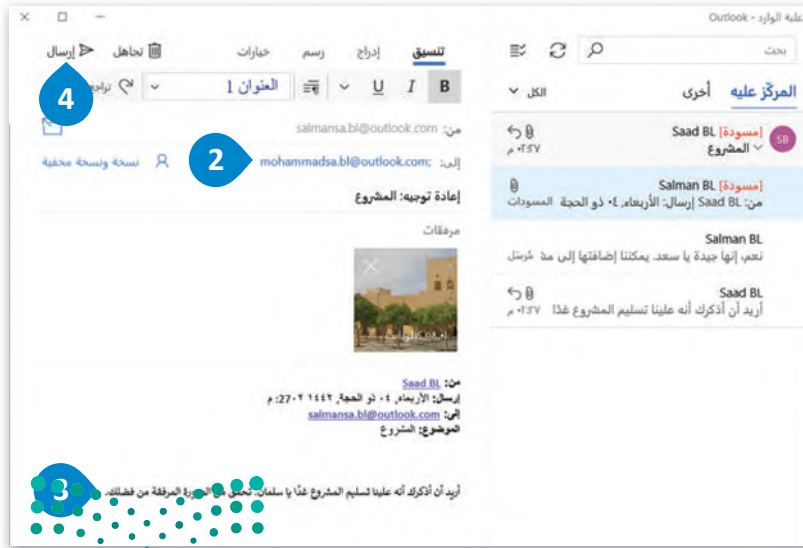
علبة الوارد - Outlook

إرسال تجاهل خيارات رسم إدراج تنسيق

B I U العنوان 1 تراجع

4

بحث

المركّز عليه أخرى الكل

من: salmansa.bl@outlook.com

2

إلى: mohammadsa.bl@outlook.com; نسخة ونسخة مخفية

إعادة توجيه: المشروع

مرفقات

SB Saad BL [مسودة] المشروع ٠٢:٤٧ م

Salman BL [مسودة] من: Saad BL إرسال: الأربعاء، ٠٤ ذو الحجة المسودات

Salman BL نعم، إنها جيدة يا سعد. يمكننا إضافتها إلى مذ مُرسَل

Saad BL أريد أن أذكرك أنه علينا تسليم المشروع غدًا ٠٢:٤٧ م

من: Saad BL
إرسال: الأربعاء، ٠٤ ذو الحجة، ١٤٤٢ ٠٢:٤٧ م
إلى: salmansa.bl@outlook.com
الموضوع: المشروع

3

أريد أن أذكرك أنه علينا تسليم المشروع غدًا يا سلمان. تحقق من الصورة المرفقة من فضلك.